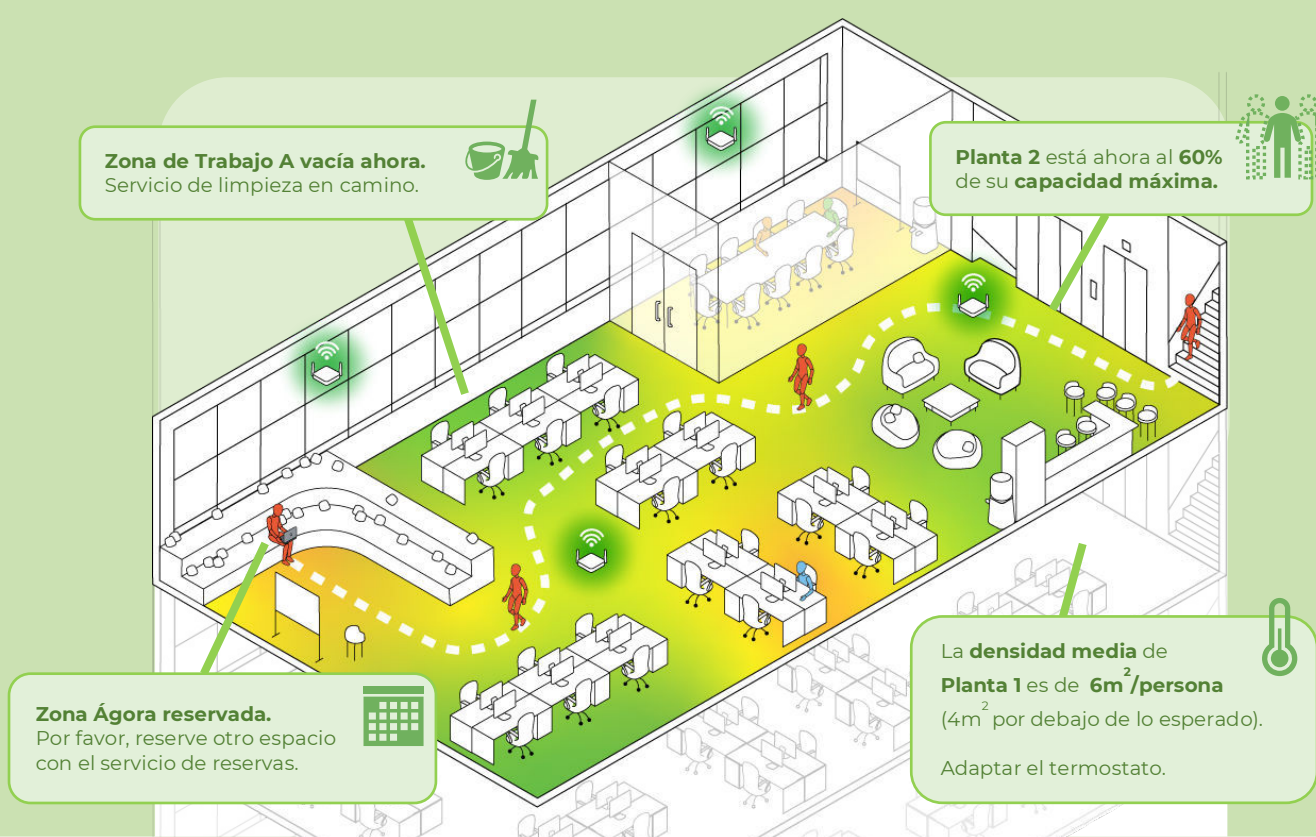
**Zona de Trabajo A vacía ahora.**
Servicio de limpieza en camino.

**Planta 2** está ahora al **60%** de su **capacidad máxima.**

**Zona Ágora reservada.**
Por favor, reserve otro espacio con el servicio de reservas.

La **densidad media** de **Planta 1** es de **6m$^2$/persona** (4m$^2$ por debajo de lo esperado).

Adaptar el termostato.